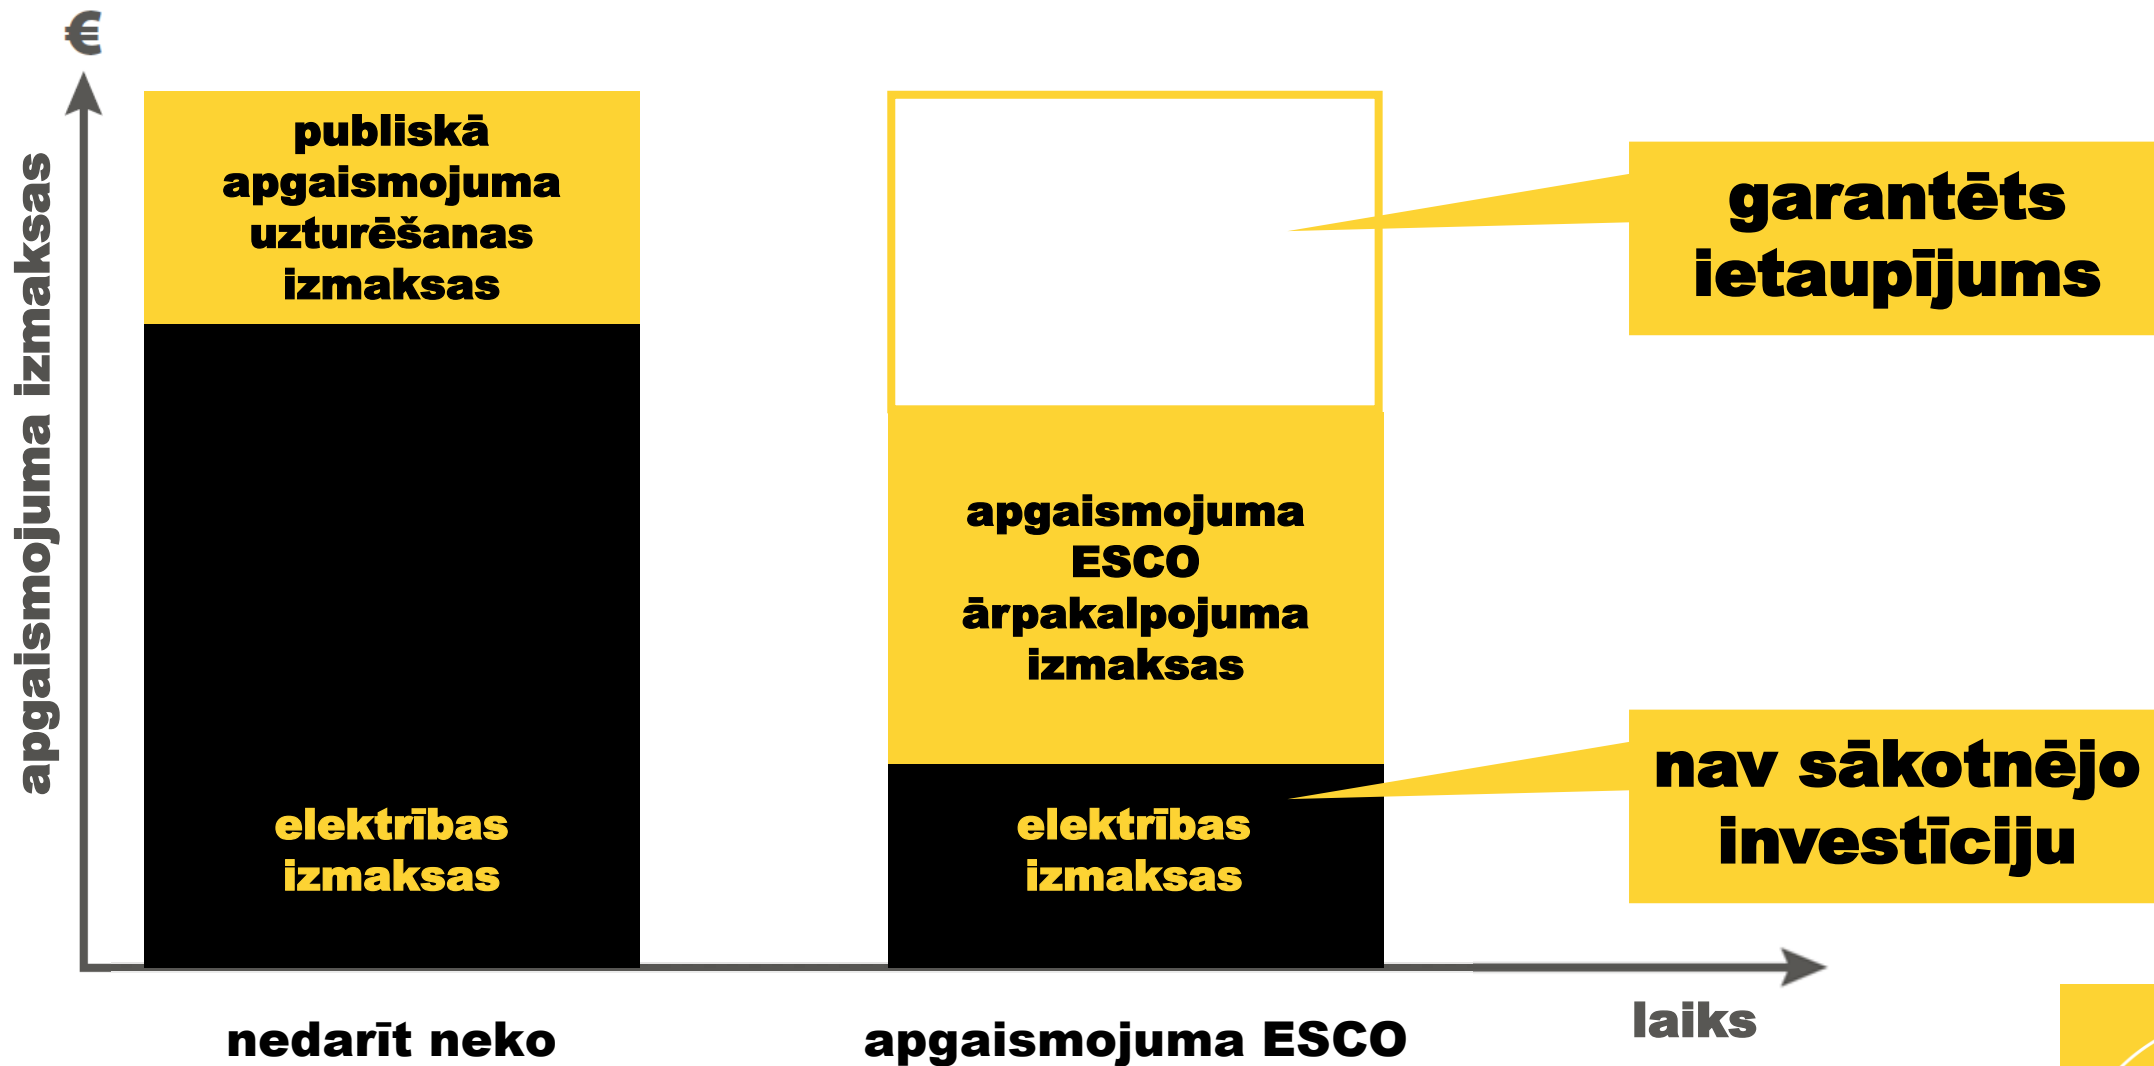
€

apgaismojuma izmaksas

publiskā apgaismojuma uzturēšanas izmaksas

elektrības izmaksas

apgaismojuma ESCO ārpakalpojuma izmaksas

elektrības izmaksas

garantēts ietaupījums

nav sākotnējo investīciju

laiks

nedarīt neko

apgaismojuma ESCO